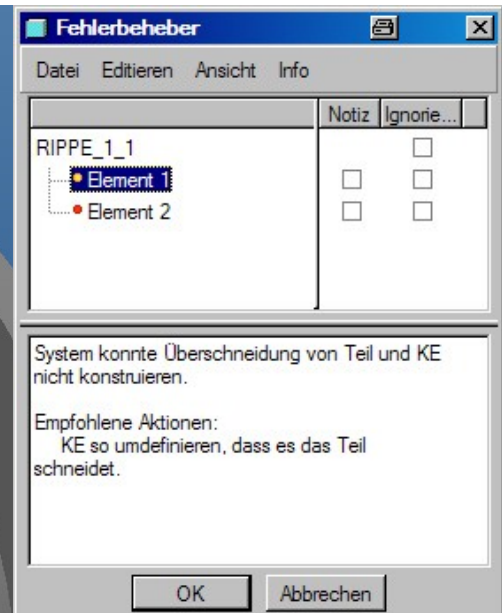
Fehlerbeheber

Datei Editieren Ansicht Info

Notiz Ignorie...

RIPPE_1_1
Element 1
Element 2

System konnte Überschneidung von Teil und KE nicht konstruieren.

Empfohlene Aktionen:
KE so umdefinieren, dass es das Teil schneidet.

OK Abbrechen